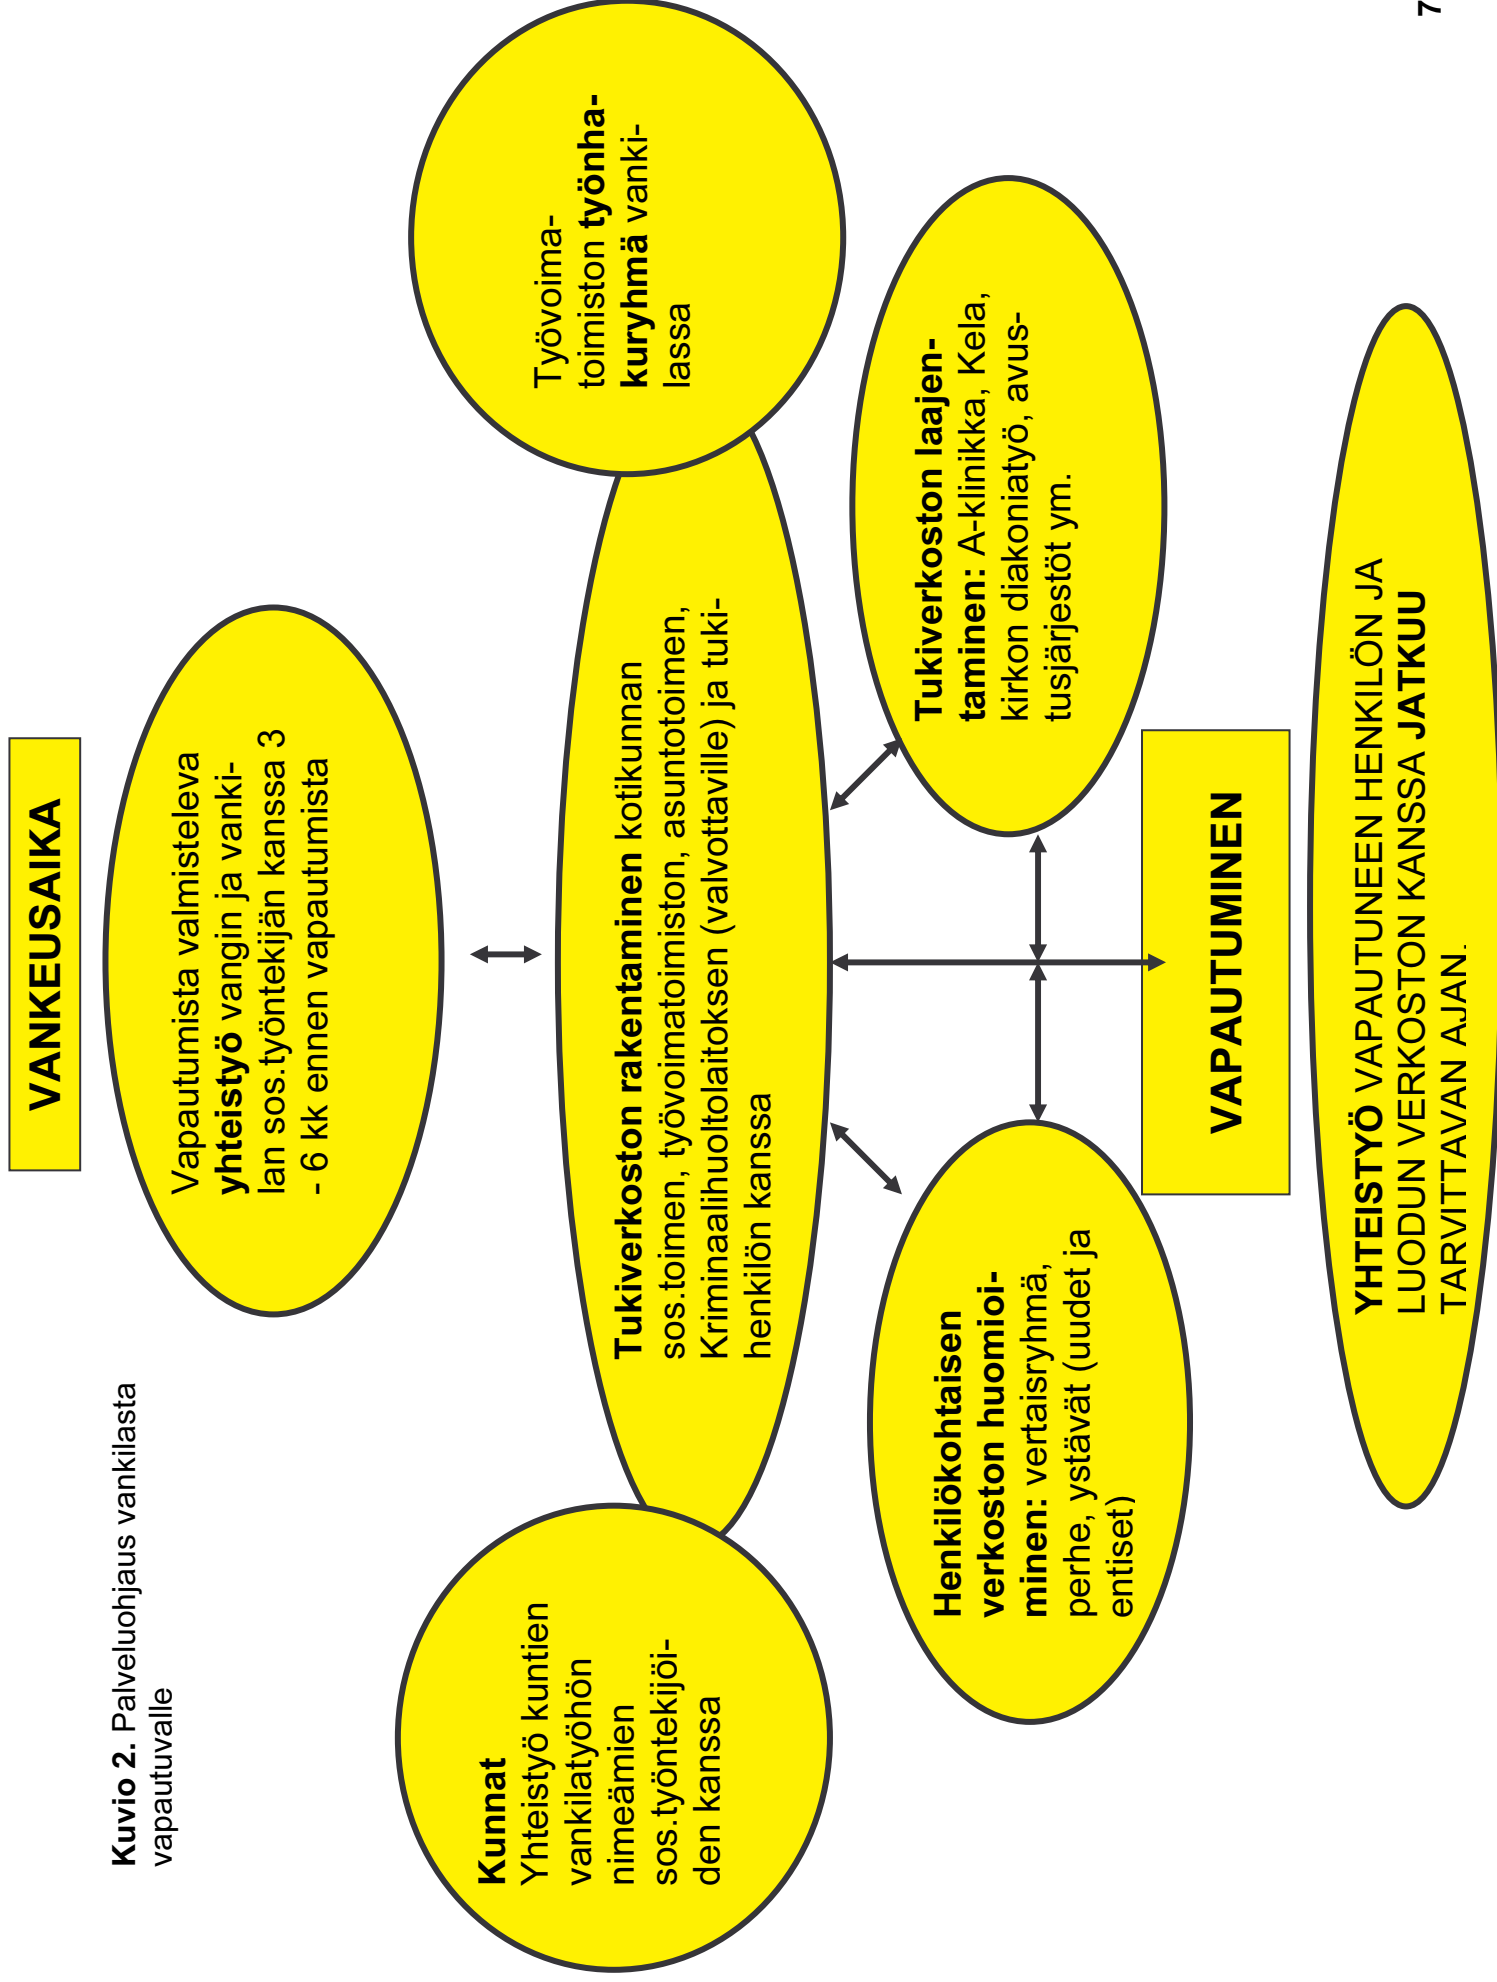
7

Kuvio 2. Palveluohjaus vankilasta vapautuvalle

VANKEUSAIKA

Vapautumista valmisteleva yhteistyö vangin ja vankilan sos.työntekijän kanssa 3 - 6 kk ennen vapautumista

Kunnat
Yhteistyö kuntien vankilatyöhön nimeämien sos.työntekijöiden kanssa

Tukiverkoston rakentaminen kotikunnan sos.toimen, työvoimatoimiston, asuntotoimen, Kriminaalihuoltolaitoksen (valvottaville) ja tukihenkilön kanssa

Työvoimatoimiston työnhakuryhmä vankilassa

Tukiverkoston laajentaminen: A-klinikka, Kela, kirkon diakoniatyö, avustusjärjestöt ym.

Henkilökohtaisen verkoston huomioiminen: vertaisryhmä, perhe, ystävät (uudet ja entiset)

VAPAUTUMINEN

YHTEISTYÖ VAPAUTUNEEN HENKILÖN JA LUODUN VERKOSTON KANSSA JATKUU TARVITTAVAN AJAN.